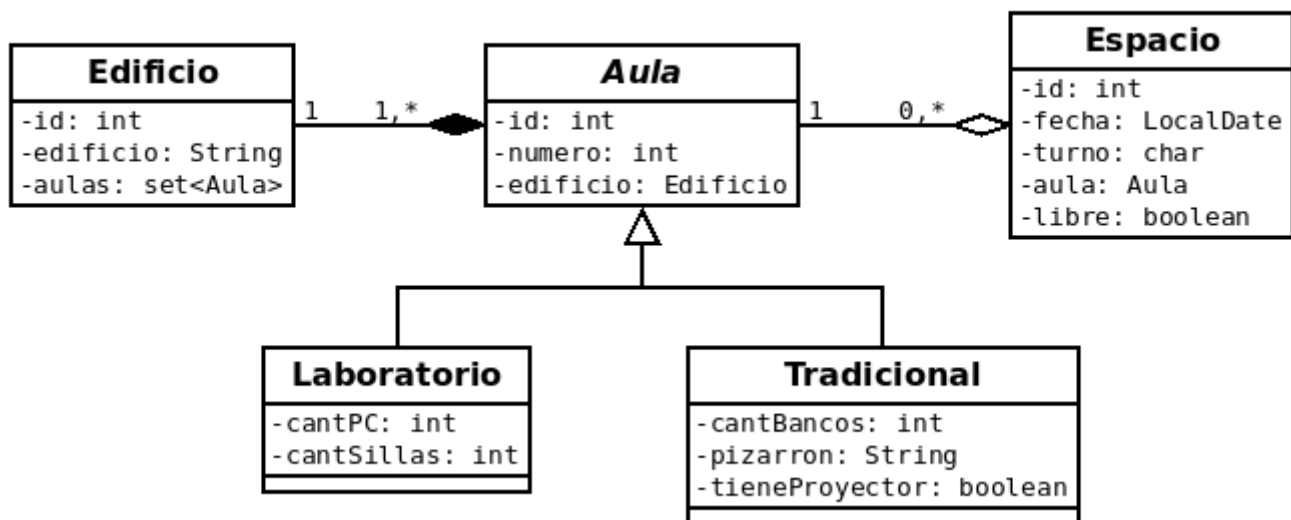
Edificio
-id: int
-edificio: String
-aulas: set<Aula>

1 1,*

Aula
-id: int
-numero: int
-edificio: Edificio

1 0,*

Espacio
-id: int
-fecha: LocalDate
-turno: char
-aula: Aula
-libre: boolean

Laboratorio
-cantPC: int
-cantSillas: int

Tradicional
-cantBancos: int
-pizarron: String
-tieneProyector: boolean